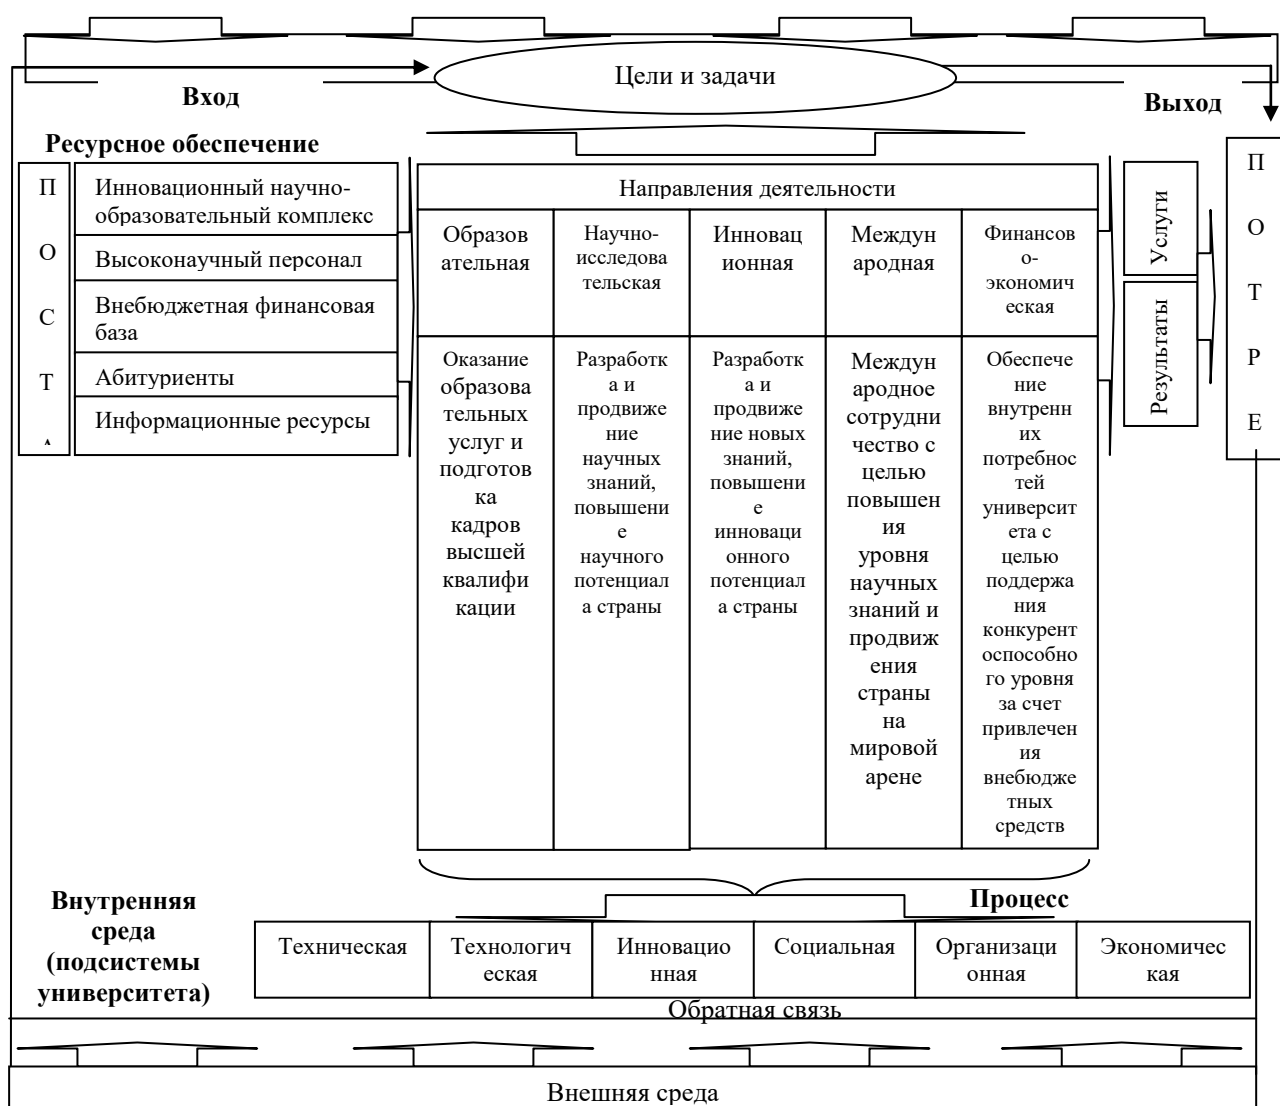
Цели и задачи

Вход

Выход

Ресурсное обеспечение

П О С Т

Инновационный научно-образовательный комплекс

Высоконаучный персонал

Внебюджетная финансовая база

Абитуриенты

Информационные ресурсы

Направления деятельности

| Образовательная | Научно-исследовательская | Инновационная | Международная | Финансово-экономическая |
|---|---|---|---|---|
| Оказание образовательных услуг и подготовка кадров высшей квалификации | Разработка и продвижение научных знаний, повышение научного потенциала страны | Разработка и продвижение новых знаний, повышение инновационного потенциала страны | Международное сотрудничество с целью повышения уровня научных знаний и продвижения страны на мировой арене | Обеспечение внутренних потребностей университета с целью поддержания конкурентоспособного уровня за счет привлечения внебюджетных средств |

Услуги

Результаты

П О Т Р Е

Внутренняя среда (подсистемы университета)

Процесс

| Техническая | Технологическая | Инновационная | Социальная | Организационная | Экономическая |
|---|---|---|---|---|---|

Обратная связь

Внешняя среда